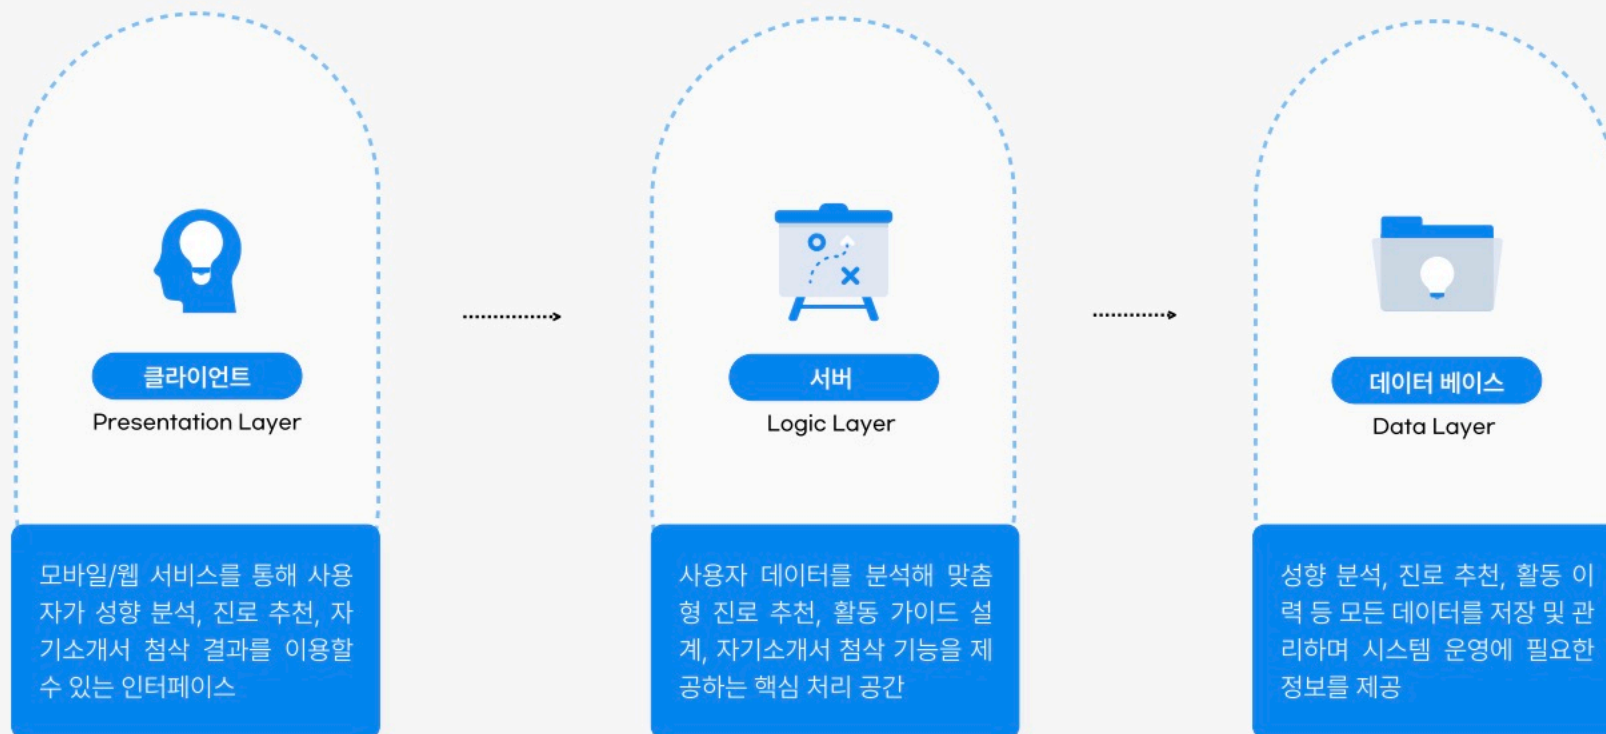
클라이언트
Presentation Layer

모바일/웹 서비스를 통해 사용자가 성향 분석, 진로 추천, 자기소개서 첨삭 결과를 이용할 수 있는 인터페이스

서버
Logic Layer

사용자 데이터를 분석해 맞춤형 진로 추천, 활동 가이드 설계, 자기소개서 첨삭 기능을 제공하는 핵심 처리 공간

데이터 베이스
Data Layer

성향 분석, 진로 추천, 활동 이력 등 모든 데이터를 저장 및 관리하며 시스템 운영에 필요한 정보를 제공